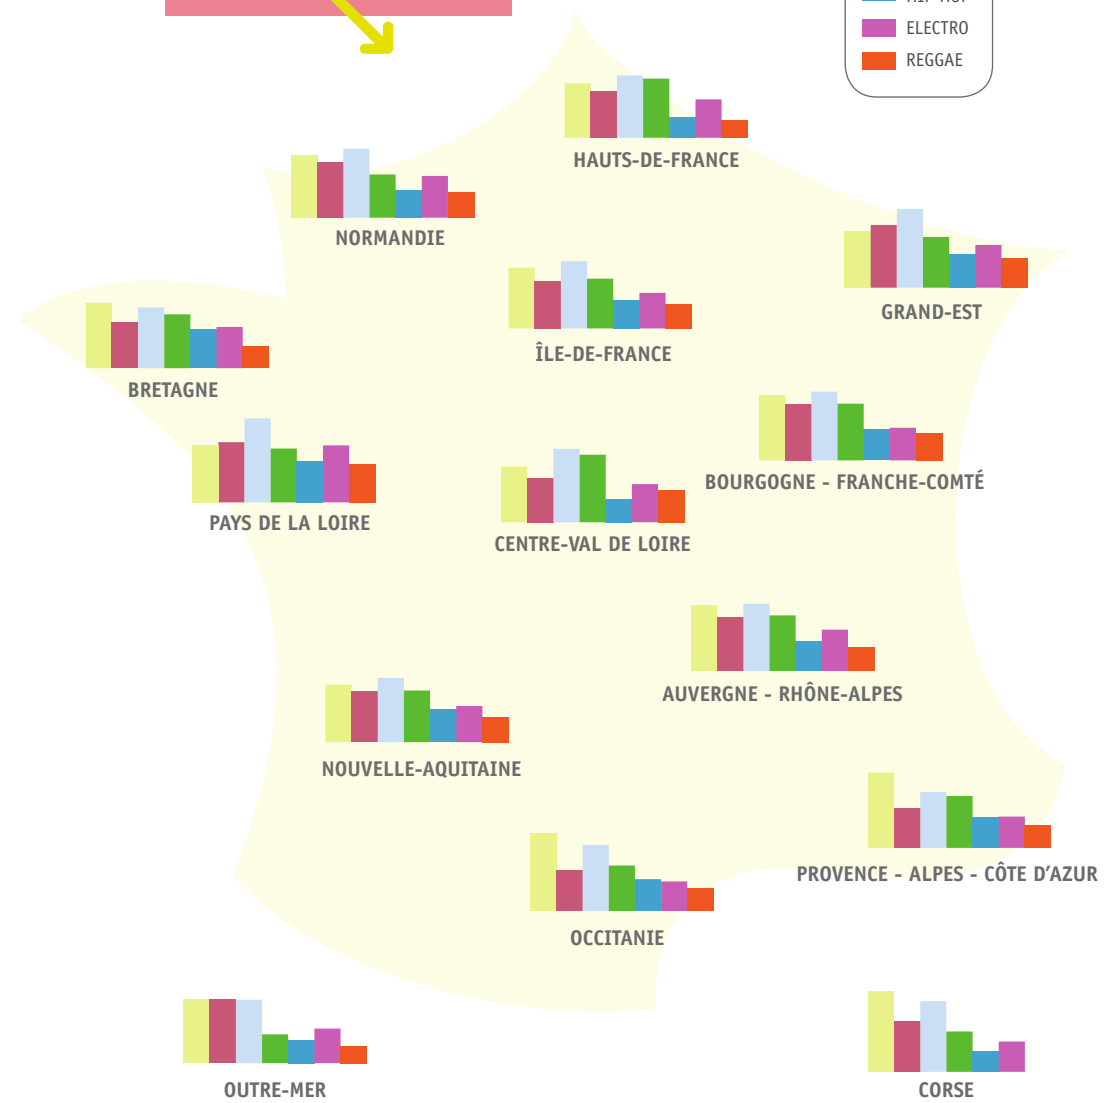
HIP-HOP
ELECTRO
REGGAE

HAUTS-DE-FRANCE

NORMANDIE

GRAND-EST

ÎLE-DE-FRANCE

BRETAGNE

BOURGOGNE - FRANCHE-COMTÉ

PAYS DE LA LOIRE

CENTRE-VAL DE LOIRE

AUVERGNE - RHÔNE-ALPES

NOUVELLE-AQUITAINE

PROVENCE - ALPES - CÔTE D'AZUR

OCCITANIE

OUTRE-MER

CORSE